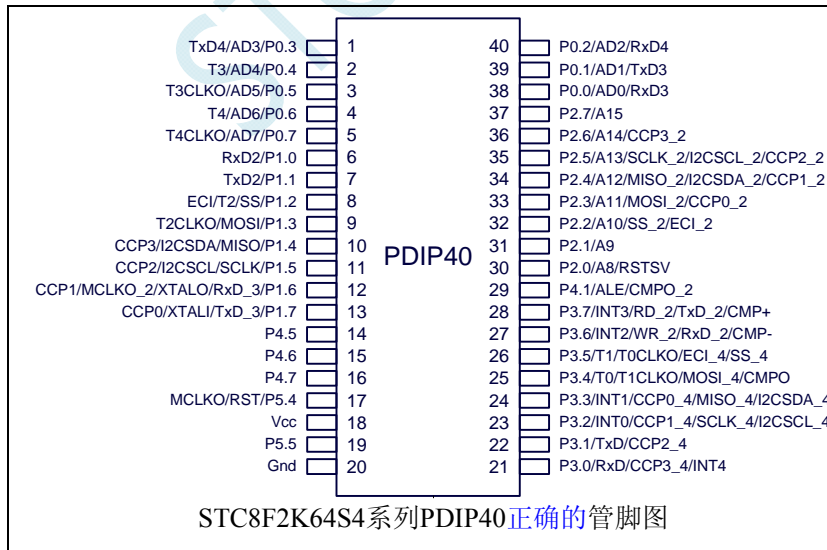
TxD4/AD3/P0.3 1
T3/AD4/P0.4 2
T3CLKO/AD5/P0.5 3
T4/AD6/P0.6 4
T4CLKO/AD7/P0.7 5
RxD2/P1.0 6
TxD2/P1.1 7
ECI/T2/SS/P1.2 8
T2CLKO/MOSI/P1.3 9
CCP3/I2CSDA/MISO/P1.4 10
CCP2/I2CSCL/SCLK/P1.5 11
CCP1/MCLKO_2/XTALO/RxD_3/P1.6 12
CCP0/XTALI/TxD_3/P1.7 13
P4.5 14
P4.6 15
P4.7 16
MCLKO/RST/P5.4 17
Vcc 18
P5.5 19
Gnd 20

PDIP40

40 P0.2/AD2/RxD4
39 P0.1/AD1/TxD3
38 P0.0/AD0/RxD3
37 P2.7/A15
36 P2.6/A14/CCP3_2
35 P2.5/A13/SCLK_2/I2CSCL_2/CCP2_2
34 P2.4/A12/MISO_2/I2CSDA_2/CCP1_2
33 P2.3/A11/MOSI_2/CCP0_2
32 P2.2/A10/SS_2/ECI_2
31 P2.1/A9
30 P2.0/A8/RSTSV
29 P4.1/ALE/CMPO_2
28 P3.7/INT3/RD_2/TxD_2/CMP+
27 P3.6/INT2/WR_2/RxD_2/CMP-
26 P3.5/T1/T0CLKO/ECI_4/SS_4
25 P3.4/T0/T1CLKO/MOSI_4/CMPO
24 P3.3/INT1/CCP0_4/MISO_4/I2CSDA_4
23 P3.2/INT0/CCP1_4/SCLK_4/I2CSCL_4
22 P3.1/TxD/CCP2_4
21 P3.0/RxD/CCP3_4/INT4

STC8F2K64S4系列PDIP40正确的管脚图